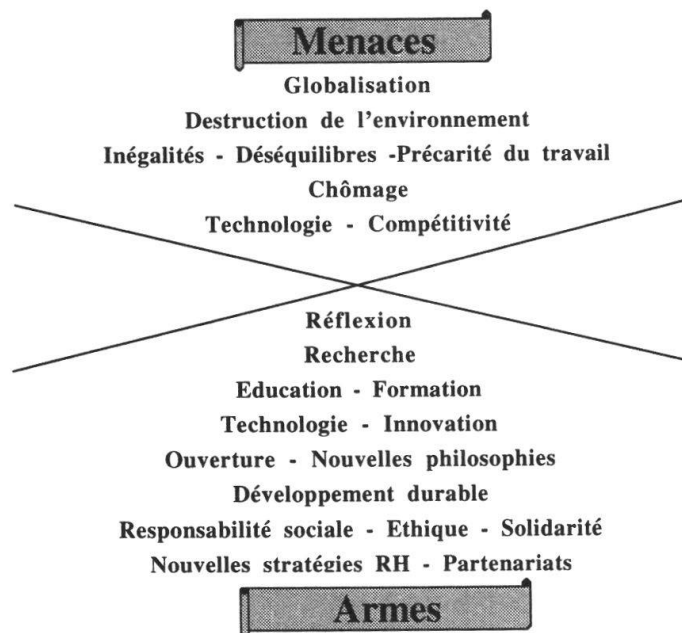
Menaces

Globalisation

Destruction de l'environnement

Inégalités - Déséquilibres -Précarité du travail

Chômage

Technologie - Compétitivité

Réflexion

Recherche

Education - Formation

Technologie - Innovation

Ouverture - Nouvelles philosophies

Développement durable

Responsabilité sociale - Ethique - Solidarité

Nouvelles stratégies RH - Partenariats

Armes